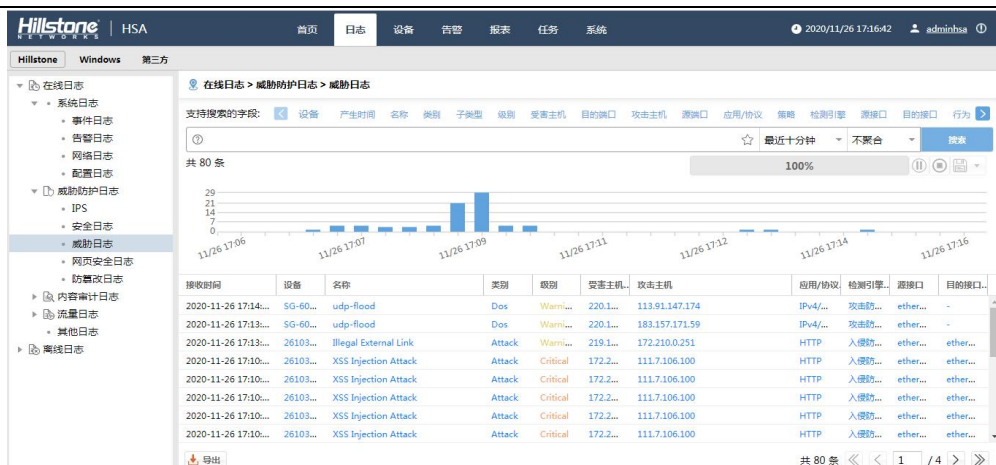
Hillstone NETWORKS | HSA

首页 日志 设备 告警 报表 任务 系统

2020/11/26 17:16:42 adminhsa

Hillstone Windows 第三方

在线日志
系统日志
事件日志
告警日志
网络日志
配置日志
威胁防护日志
IPS
安全日志
威胁日志
网页安全日志
防篡改日志
内容审计日志
流量日志
其他日志
离线日志

在线日志 > 威胁防护日志 > 威胁日志

支持搜索的字段: 设备 产生时间 名称 类别 子类型 级别 受害主机 目的端口 攻击主机 源端口 应用/协议 策略 检测引擎 源接口 目的接口 行为

最近十分钟 不聚合 搜索

共 80 条

100%

29 21 14 7 0

11/26 17:06 11/26 17:07 11/26 17:09 11/26 17:11 11/26 17:12 11/26 17:14 11/26 17:16

| 接收时间 | 设备 | 名称 | 类别 | 级别 | 受害主机... | 攻击主机 | 应用/协议 | 检测引擎... | 源接口 | 目的接口... |
|---|---|---|---|---|---|---|---|---|---|---|
| 2020-11-26 17:14:... | SG-60... | udp-flood | Dos | Warni... | 220.1... | 113.91.147.174 | IPv4/... | 攻击防... | ether... | - |
| 2020-11-26 17:13:... | SG-60... | udp-flood | Dos | Warni... | 220.1... | 183.157.171.59 | IPv4/... | 攻击防... | ether... | - |
| 2020-11-26 17:13:... | 26103... | Illegal External Link | Attack | Warni... | 219.1... | 172.210.0.251 | HTTP | 入侵防... | ether... | ether... |
| 2020-11-26 17:10:... | 26103... | XSS Injection Attack | Attack | Critical | 172.2... | 111.7.106.100 | HTTP | 入侵防... | ether... | ether... |
| 2020-11-26 17:10:... | 26103... | XSS Injection Attack | Attack | Critical | 172.2... | 111.7.106.100 | HTTP | 入侵防... | ether... | ether... |
| 2020-11-26 17:10:... | 26103... | XSS Injection Attack | Attack | Critical | 172.2... | 111.7.106.100 | HTTP | 入侵防... | ether... | ether... |
| 2020-11-26 17:10:... | 26103... | XSS Injection Attack | Attack | Critical | 172.2... | 111.7.106.100 | HTTP | 入侵防... | ether... | ether... |
| 2020-11-26 17:10:... | 26103... | XSS Injection Attack | Attack | Critical | 172.2... | 111.7.106.100 | HTTP | 入侵防... | ether... | ether... |

导出

共 80 条 1 /4